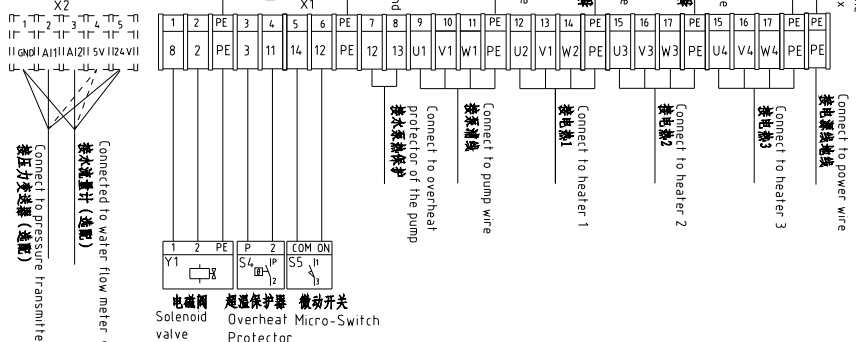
X2
1 2 3 4 5
GND AI1 AI2 5V 24V

接压力变送器（选配）
Connect to pressure transmitte

接水流量计（选配）
Connected to water flow meter

X1

| 1 | 2 | PE | 3 | 4 | 5 | 6 | PE | 7 | 8 | 9 | 10 | 11 | PE | 12 | 13 | 14 | PE | 15 | 16 | 17 | PE | 15 | 16 | 17 | PE | PE |
|---|---|---|---|---|---|---|---|---|---|---|---|---|---|---|---|---|---|---|---|---|---|---|---|---|---|---|
| 8 | 2 | PE | 3 | 11 | 14 | 12 | PE | 12 | 13 | U1 | V1 | W1 | PE | U2 | V1 | W2 | PE | U3 | V3 | W3 | PE | U4 | V4 | W4 | PE | PE |

接水泵热保护
Connect to overheat protector of the pump

接泵浦线
Connect to pump wire

接电热1
Connect to heater 1

接电热2
Connect to heater 2

接电热3
Connect to heater 3

接电源线地线
Connect to power wire

1 2 PE
Y1
电磁阀
Solenoid valve

P 2
S4 IP
超温保护器
Overheat Protector

COM ON
S5
微动开关
Micro-Switch